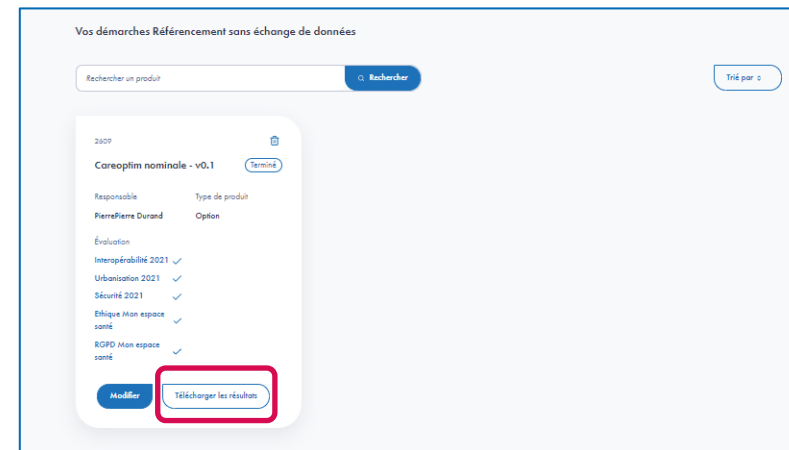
Vos démarches Référencement sans échange de données

Rechercher un produit

Rechercher

Trié par

2609

Careoptim nominale - v0.1

Terminé

Responsable

PierrePierre Durand

Type de produit

Option

Évaluation

Interopérabilité 2021

Urbanisation 2021

Sécurité 2021

Ethique Mon espace santé

RGPD Mon espace santé

Modifier

Télécharger les résultats